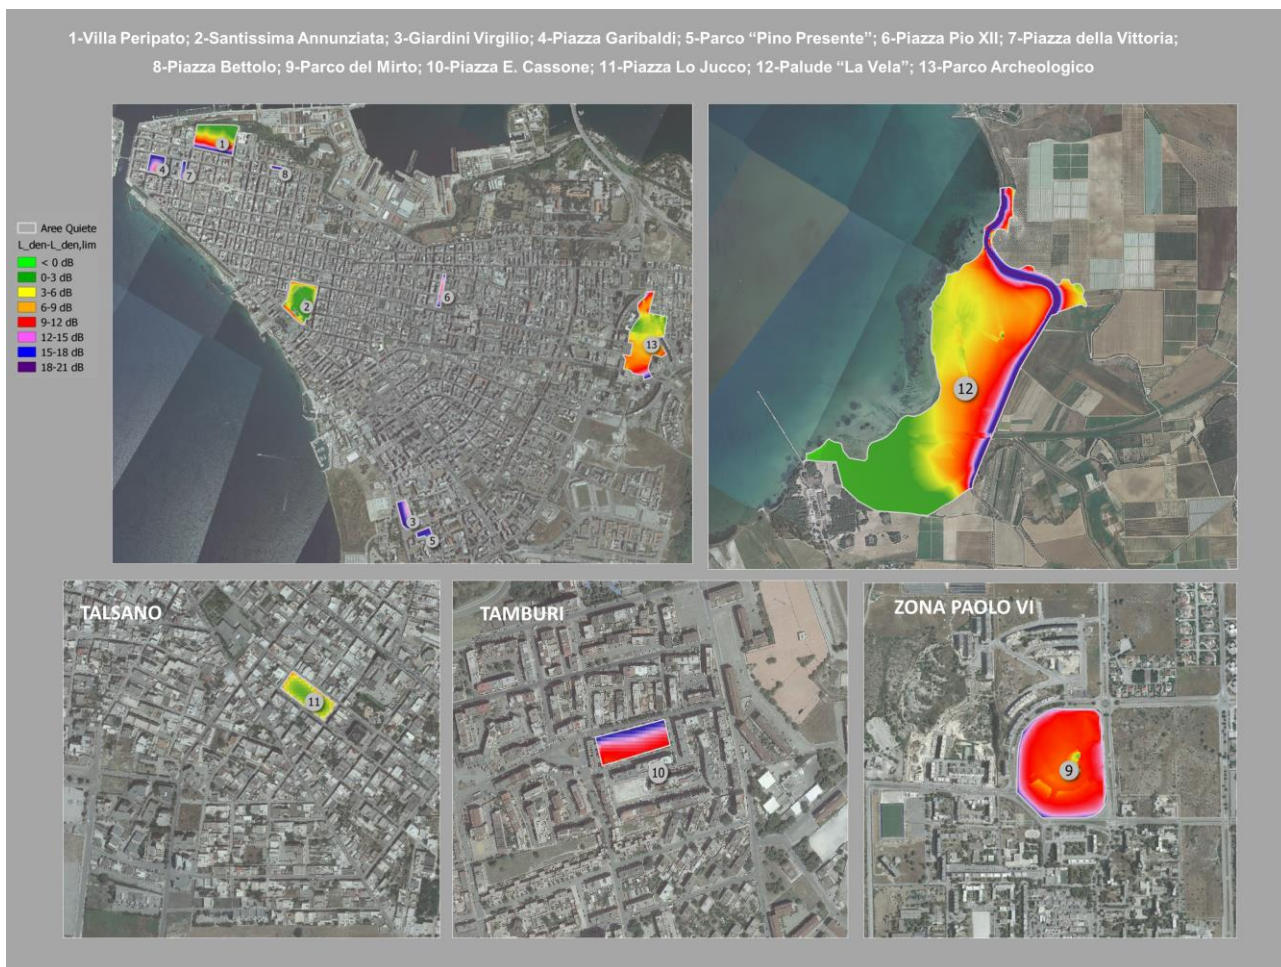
1-Villa Peripato; 2-Santissima Annunziata; 3-Giardini Virgilio; 4-Piazza Garibaldi; 5-Parco "Pino Presente"; 6-Piazza Pio XII; 7-Piazza della Vittoria; 8-Piazza Bettolo; 9-Parco del Mirto; 10-Piazza E. Cassone; 11-Piazza Lo Jucco; 12-Palude "La Vela"; 13-Parco Archeologico

Aree Quiete
L_den-L_den,lim
< 0 dB
0-3 dB
3-6 dB
6-9 dB
9-12 dB
12-15 dB
15-18 dB
18-21 dB

1
4
7
8
2
6
13
3
5

12

TALSANO
11

TAMBURI
10

ZONA PAOLO VI
9